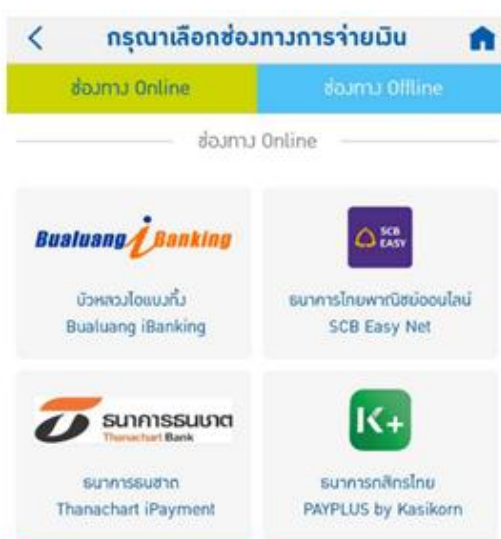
<
กรุณาเลือกช่องทางการจ่ายเงิน

ช่องทาง Online
ช่องทาง Offline

ช่องทาง Online

Bualuang iBanking
บัวหลวงไอแบงกิ้ง
Bualuang iBanking

SCB EASY
ธนาคารไทยพาณิชย์ออนไลน์
SCB Easy Net

ธนาคารธนชาต
Thanachart Bank
ธนาคารธนชาต
Thanachart iPayment

K+
ธนาคารกสิกรไทย
PAYPLUS by Kasikorn